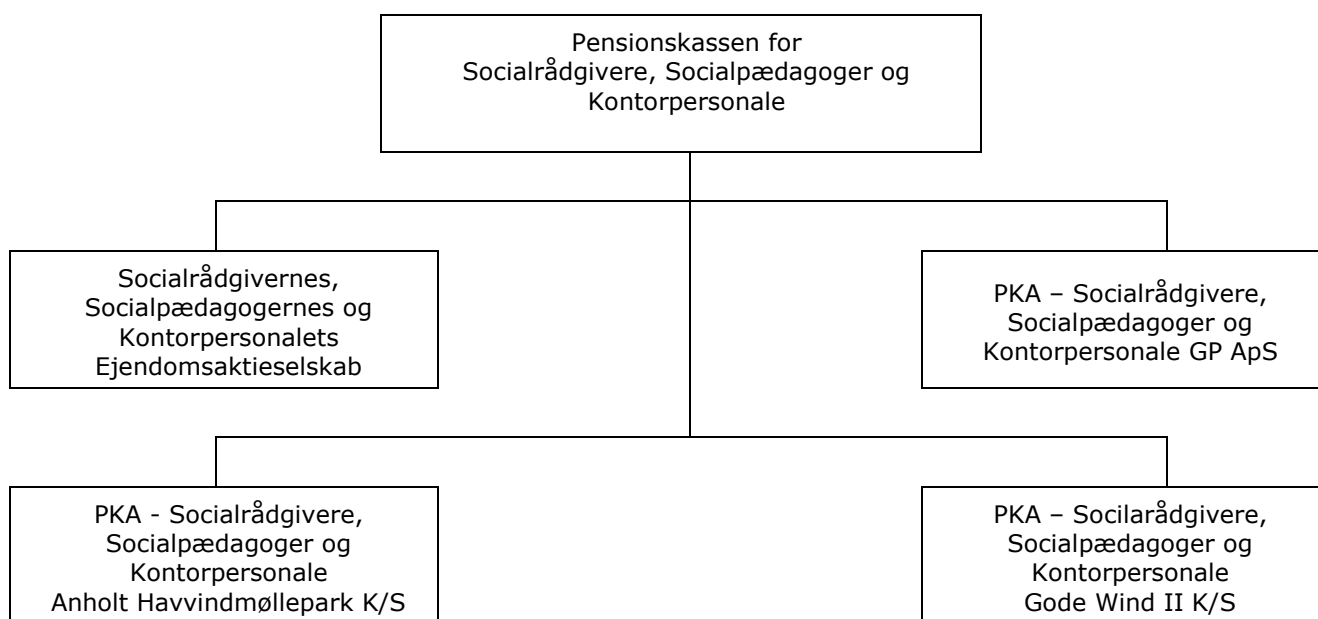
Pensionskassen for Socialrådgivere, Socialpædagoger og Kontorpersonale

Socialrådgivernes, Socialpædagogernes og Kontorpersonalets Ejendomsaktieselskab

PKA – Socialrådgivere, Socialpædagoger og Kontorpersonale GP ApS

PKA - Socialrådgivere, Socialpædagoger og Kontorpersonale Anholt Havvindmøllepark K/S

PKA – Socilarådgivere, Socialpædagoger og Kontorpersonale Gode Wind II K/S